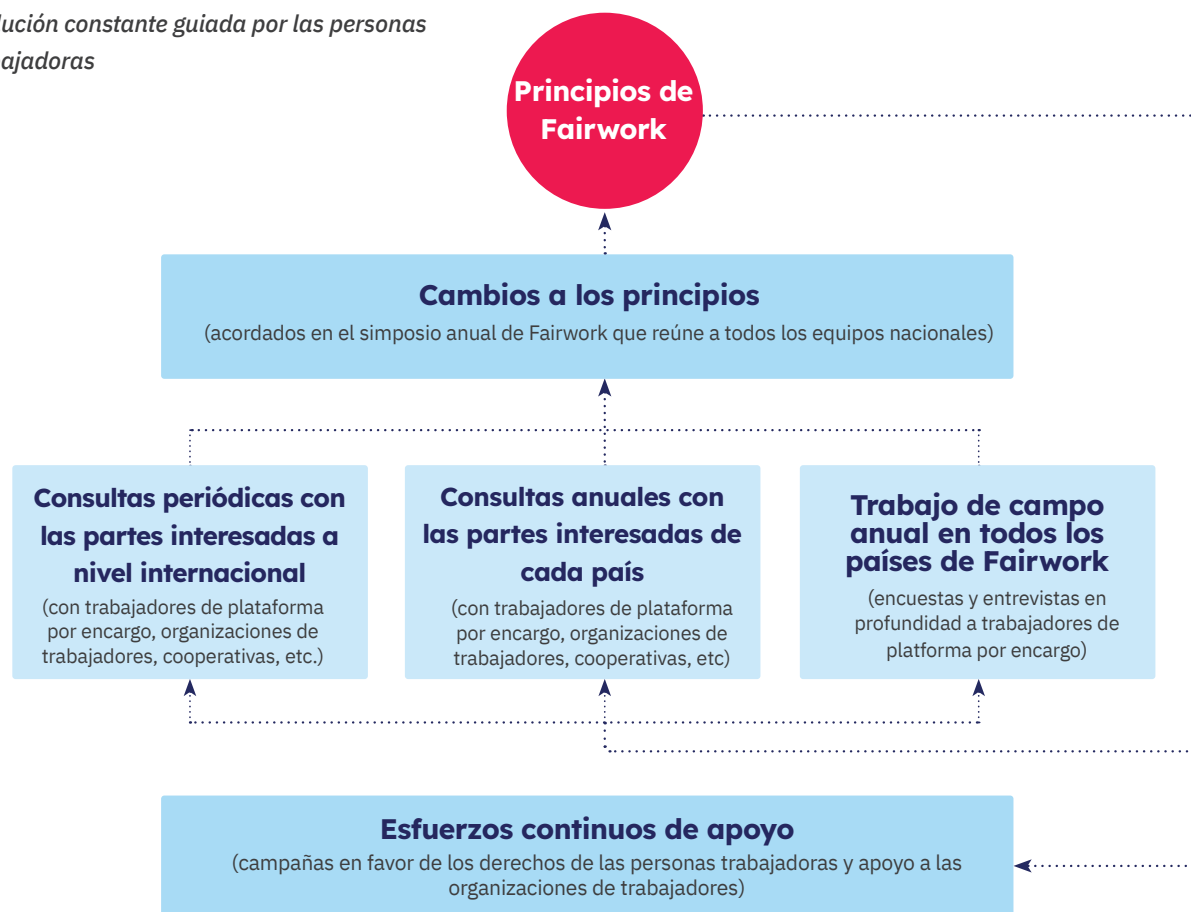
lución constante guiada por las personas ajadoras

Principios de Fairwork

Cambios a los principios
(acordados en el simposio anual de Fairwork que reúne a todos los equipos nacionales)

Consultas periódicas con las partes interesadas a nivel internacional
(con trabajadores de plataforma por encargo, organizaciones de trabajadores, cooperativas, etc.)

Consultas anuales con las partes interesadas de cada país
(con trabajadores de plataforma por encargo, organizaciones de trabajadores, cooperativas, etc)

Trabajo de campo anual en todos los países de Fairwork
(encuestas y entrevistas en profundidad a trabajadores de platforma por encargo)

Esfuerzos continuos de apoyo
(campañas en favor de los derechos de las personas trabajadoras y apoyo a las organizaciones de trabajadores)